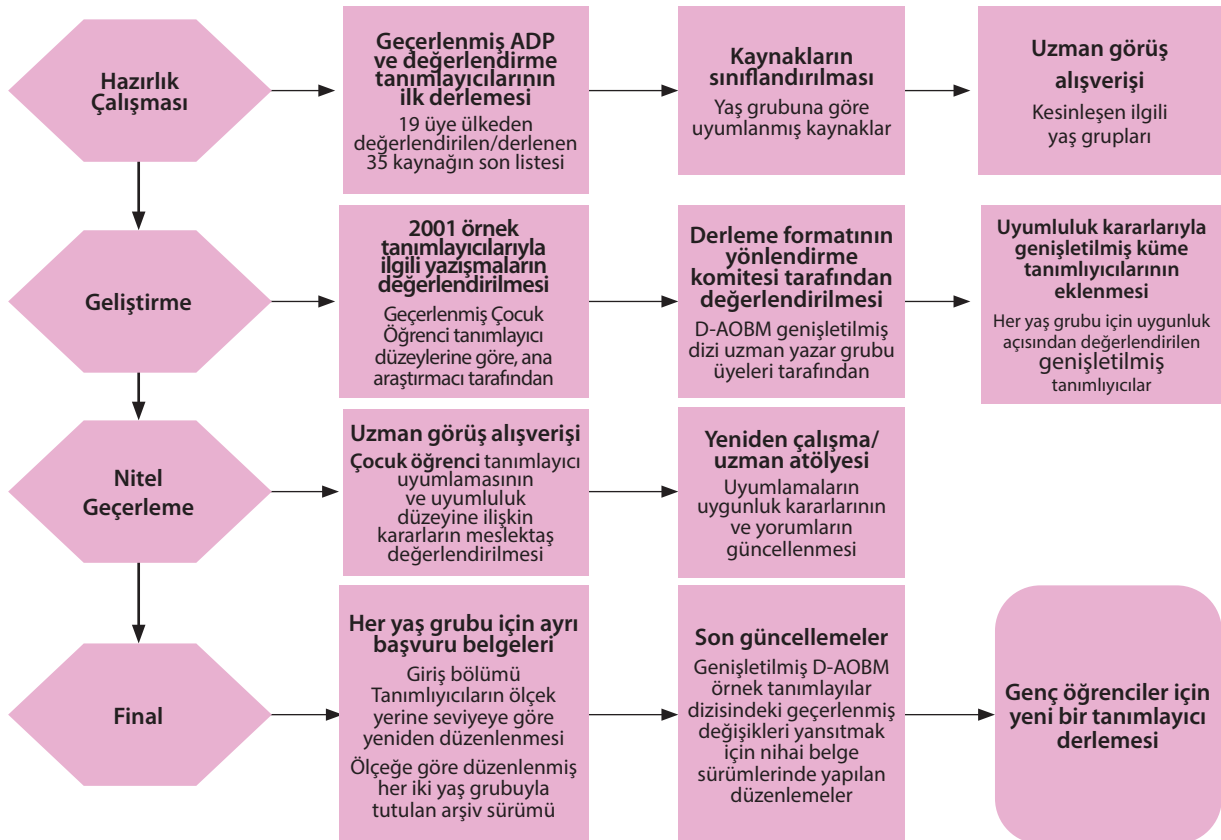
Hazırlık Çalışması

Geçerlenmiş ADP ve değerlendirme tanımlayıcılarının ilk derlemesi

19 üye ülkeden değerlendirilen/derlenen 35 kaynağın son listesi

Kaynakların sınıflandırılması

Yaş grubuna göre uyumlanmış kaynaklar

Uzman görüş alışverişi

Kesinleşen ilgili yaş grupları

Geliştirme

2001 örnek tanımlayıcılarıyla ilgili yazışmaların değerlendirilmesi

Geçerlenmiş Çocuk Öğrenci tanımlayıcı düzeylerine göre, ana araştırmacı tarafından

Derleme formatının yönlendirme komitesi tarafından değerlendirilmesi

D-AOBM genişletilmiş dizi uzman yazar grubu üyeleri tarafından

Uyumluluk kararlarıyla genişletilmiş küme tanımlıyıcılarının eklenmesi

Her yaş grubu için uygunluk açısından değerlendirilen genişletilmiş tanımlıyıcılar

Nitel Geçerleme

Uzman görüş alışverişi

Çocuk öğrenci tanımlayıcı uyumlamasının ve uyumluluk düzeyine ilişkin kararların meslektaş değerlendirilmesi

Yeniden çalışma/ uzman atölyesi

Uyumlamaların uygunluk kararlarının ve yorumların güncellenmesi

Final

Her yaş grubu için ayrı başvuru belgeleri

Giriş bölümü Tanımlıyıcıların ölçek yerine seviyeye göre yeniden düzenlenmesi

Ölçeğe göre düzenlenmiş her iki yaş grubuyla tutulan arşiv sürümü

Son güncellemeler

Genişletilmiş D-AOBM örnek tanımlayılar dizisindeki geçerlenmiş değişikleri yansıtmak için nihai belge sürümlerinde yapılan düzenlemeler

Genç öğrenciler için yeni bir tanımlayıcı derlemesi